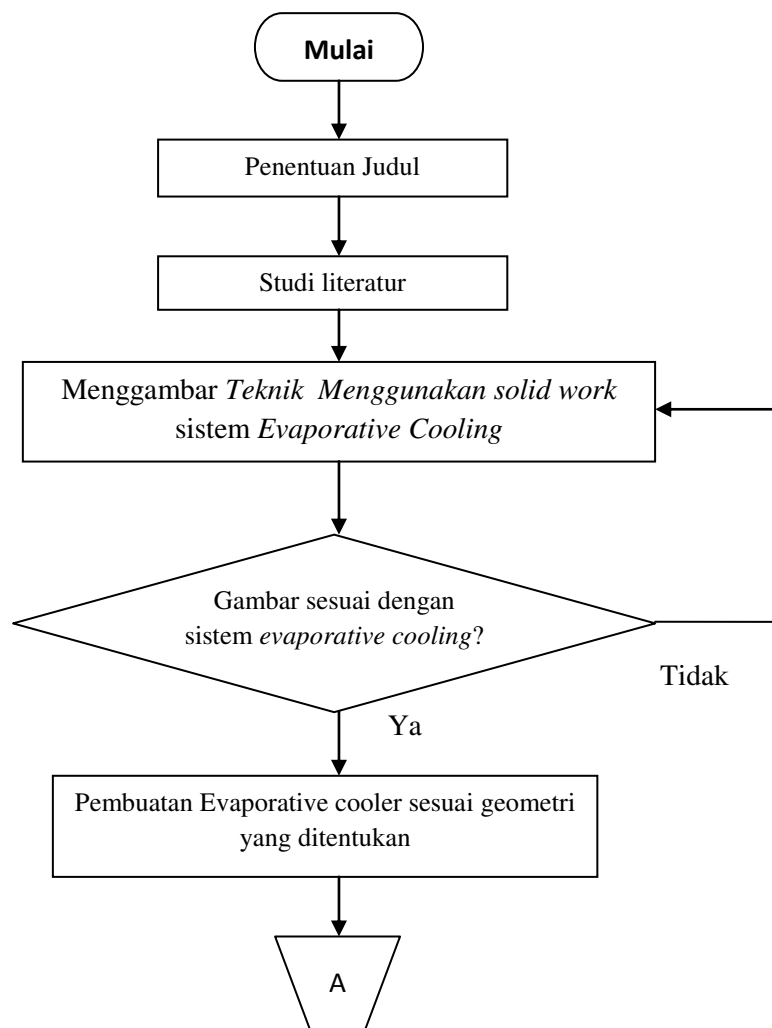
Mulai

Penentuan Judul

Studi literatur

Menggambar Teknik Menggunakan solid work sistem Evaporative Cooling

Gambar sesuai dengan sistem evaporative cooling?

Tidak

Ya

Pembuatan Evaporative cooler sesuai geometri yang ditentukan

A